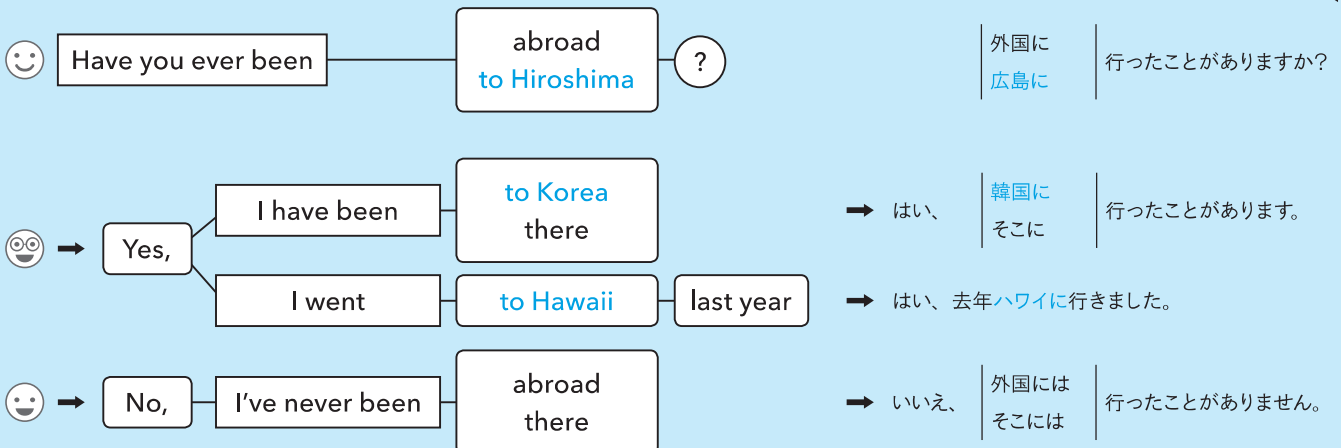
Have you ever been | abroad / to Hiroshima | ?

外国に / 広島に | 行ったことがありますか?

Yes, | I have been | to Korea / there

はい、 | 韓国に / そこに | 行ったことがあります。

I went | to Hawaii | last year

はい、去年ハワイに行きました。

No, | I've never been | abroad / there

いいえ、 | 外国には / そこには | 行ったことがありません。